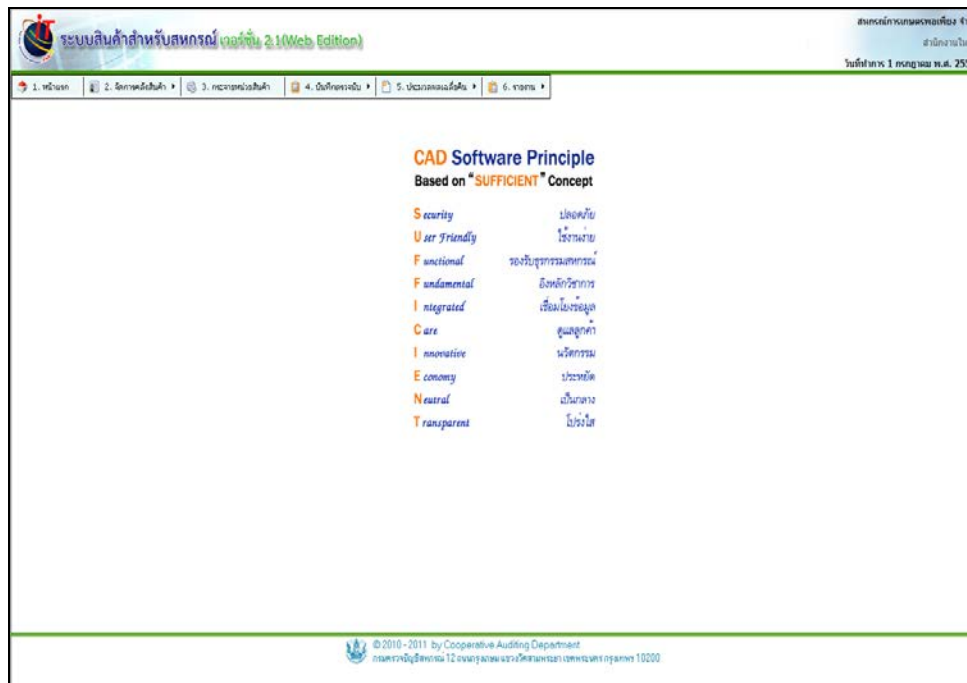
ระบบสินค้าสำหรับสหกรณ์ เวอร์ชั่น 2.1(Web Edition)

สหกรณ์การเกษตรพอเพียง จ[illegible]
สำนักงานใ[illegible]
วันที่ทำการ 1 กรกฎาคม พ.ศ. 25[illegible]

1. หน้าแรก | 2. จัดการคลังสินค้า | 3. กระจายหน่วยสินค้า | 4. บันทึกตรวจนับ | 5. ประมวลผลเฉลี่ยคืน | 6. รายงาน

CAD Software Principle
Based on "SUFFICIENT" Concept

| | |
|---|---|
| Security | ปลอดภัย |
| User Friendly | ใช้งานง่าย |
| Functional | รองรับธุรกรรมสหกรณ์ |
| Fundamental | อิงหลักวิชาการ |
| Integrated | เชื่อมโยงข้อมูล |
| Care | ดูแลลูกค้า |
| Innovative | นวัตกรรม |
| Economy | ประหยัด |
| Neutral | เป็นกลาง |
| Transparent | โปร่งใส |

© 2010 - 2011 by Cooperative Auditing Department
กรมตรวจบัญชีสหกรณ์ 12 ถนนกรุงเกษม แขวงวัดสามพระยา เขตพระนคร กรุงเทพฯ 10200